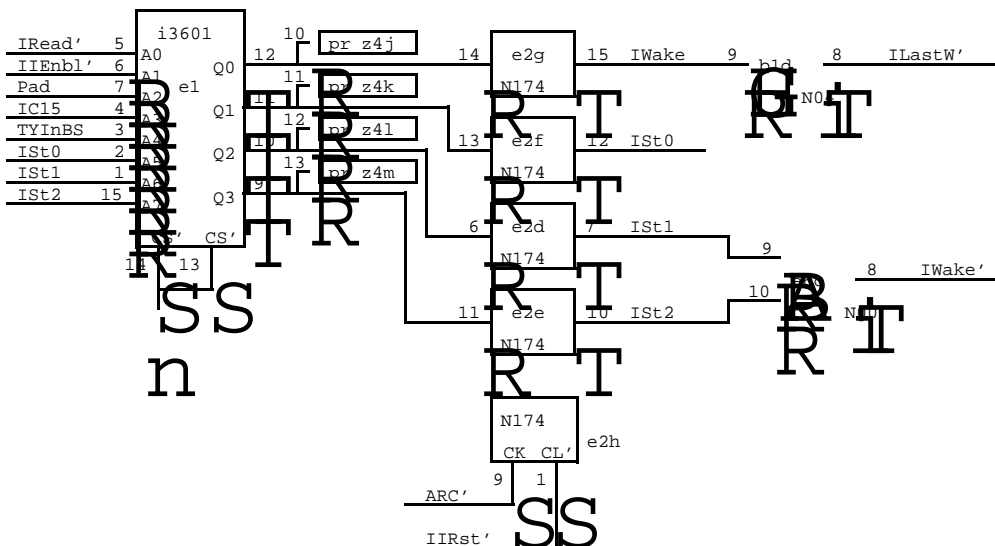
i3601
IRead' 5 A0
IIEnbl' 6 A1
Pad 7 A2
IC15 4 A3
TYInBS 3 A4
ISt0 2 A5
ISt1 1 A6
ISt2 15 A7
e1
Q0 12
Q1 11
Q2 10
Q3 9
CS' CS'
14 13
10 pr z4j
11 pr z4k
12 pr z4l
13 pr z4m
11
10
9
14 e2g 15 IWake 9
N174
13 e2f 12 ISt0
N174
6 e2d 7 ISt1
N174
11 e2e 10 ISt2
N174
b1d
N0
8 ILastW'
9
10
N0
8 IWake'
N174
e2h
CK CL'
9 1
ARC'
IIRst'
R R R R R R R R R R R R R R R R R R
T T T T T T T T T T
G B
S S S S
n